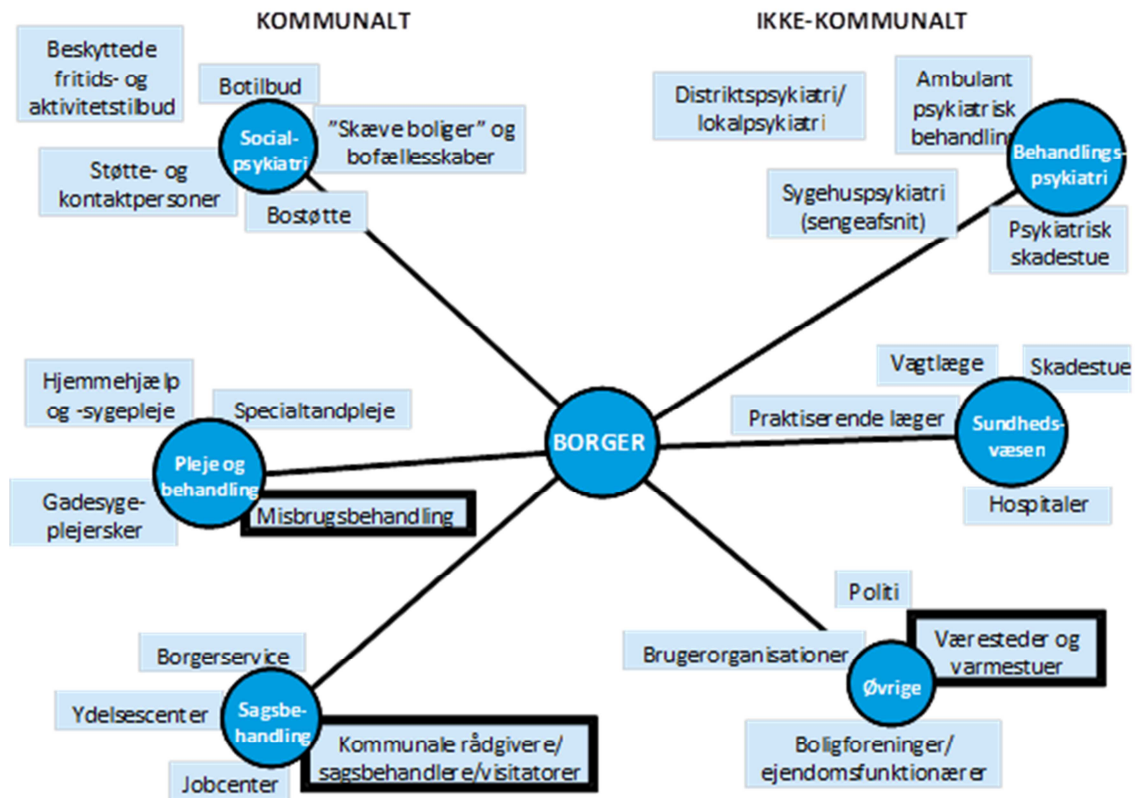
KOMMUNALT

IKKE-KOMMUNALT

Beskyttede fritids- og aktivitetstilbud

Botilbud

Social-psykiatri

"Skæve boliger" og bofællesskaber

Støtte- og kontaktpersoner

Bostøtte

Distriktspsykiatri/ lokalpsykiatri

Ambulant psykiatrisk behandling

Behandlings-psykiatri

Sygehuspsykiatri (sengeafsnit)

Psykiatrisk skadestue

Vagtlæge

Skadestue

Hjemmehjælp og -sygepleje

Specialtandpleje

Praktiserende læger

Sundheds-væsen

BORGER

Pleje og behandling

Gadesyge-plejersker

Misbrugsbehandling

Hospitaler

Politi

Borgerservice

Brugerorganisationer

Væresteder og varmestuer

Øvrige

Ydelsescenter

Sagsbe-handling

Kommunale rådgivere/ sagsbehandlere/visitatorer

Boligforeninger/ ejendomsfunktionærer

Jobcenter